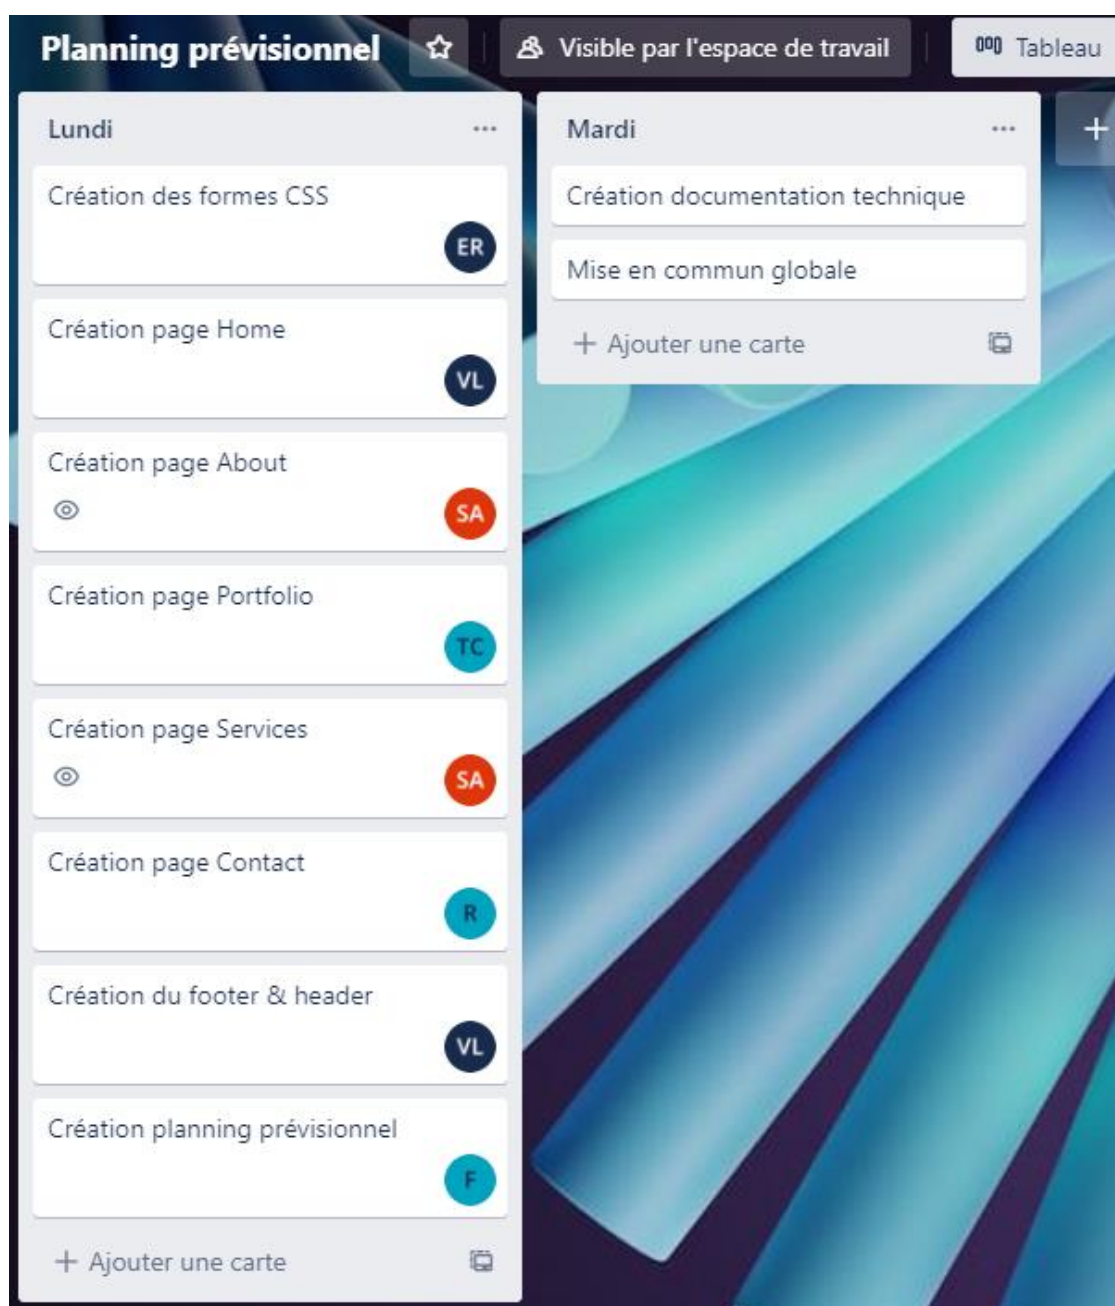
Planning prévisionnel

Visible par l'espace de travail

Tableau

Lundi ...

Création des formes CSS
ER

Création page Home
VL

Création page About
SA

Création page Portfolio
TC

Création page Services
SA

Création page Contact
R

Création du footer & header
VL

Création planning prévisionnel
F

+ Ajouter une carte

Mardi ...

Création documentation technique

Mise en commun globale

+ Ajouter une carte

+